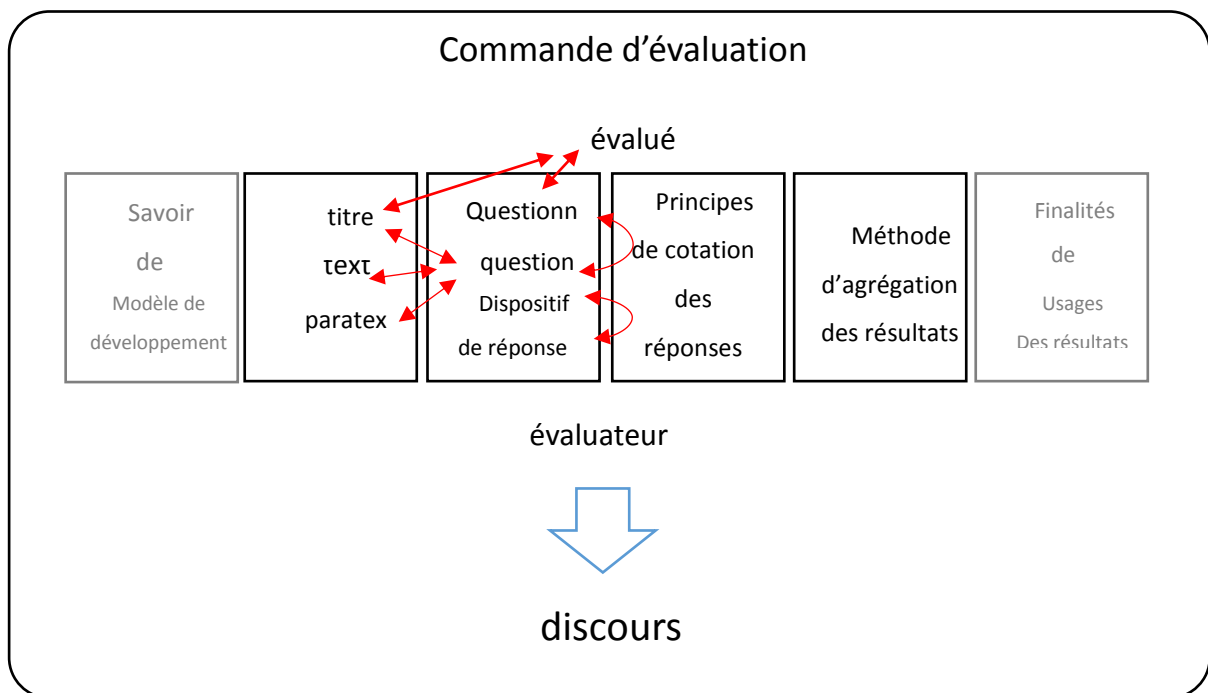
Commande d’évaluation

évalué

Savoir de Modèle de développement

titre
τexτ
paratex

Questionn
question
Dispositif de réponse

Principes de cotation des réponses

Méthode d’agrégation des résultats

Finalités de Usages Des résultats

évaluateur

discours